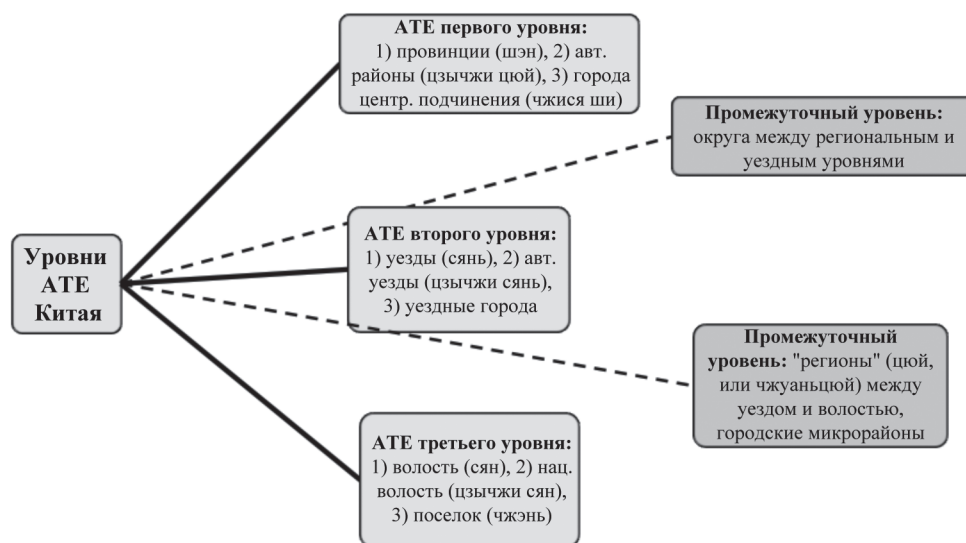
Уровни АТЕ Китая

АТЕ первого уровня:
1) провинции (шэн), 2) авт. районы (цзычжи цюй), 3) города центр. подчинения (чжися ши)

Промежуточный уровень:
округа между региональным и уездным уровнями

АТЕ второго уровня:
1) уезды (сянь), 2) авт. уезды (цзычжи сянь), 3) уездные города

Промежуточный уровень: "регионы" (цюй, или чжуаньцюй) между уездом и волостью, городские микрорайоны

АТЕ третьего уровня:
1) волость (сян), 2) нац. волость (цзычжи сян), 3) поселок (чжэнь)